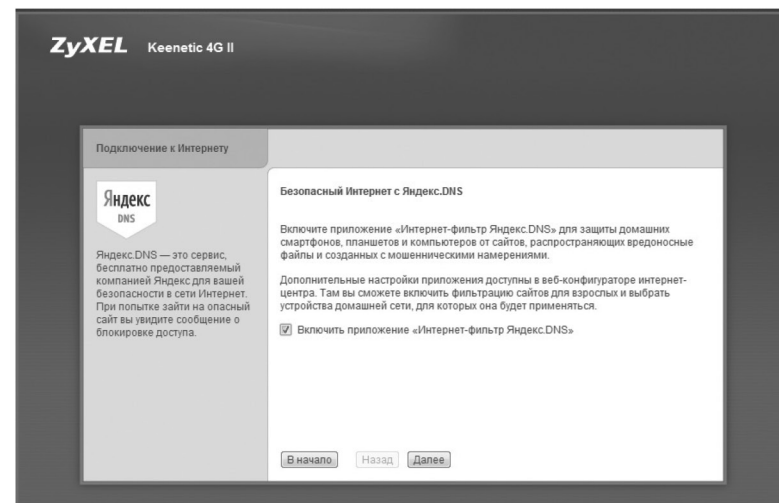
ZyXEL Keenetic 4G II

Подключение к Интернету

Яндекс
DNS

Яндекс.DNS — это сервис, бесплатно предоставляемый компанией Яндекс для вашей безопасности в сети Интернет. При попытке зайти на опасный сайт вы увидите сообщение о блокировке доступа.

Безопасный Интернет с Яндекс.DNS

Включите приложение «Интернет-фильтр Яндекс.DNS» для защиты домашних смартфонов, планшетов и компьютеров от сайтов, распространяющих вредоносные файлы и созданных с мошенническими намерениями.

Дополнительные настройки приложения доступны в веб-конфигураторе интернет-центра. Там вы сможете включить фильтрацию сайтов для взрослых и выбрать устройства домашней сети, для которых она будет применяться.

☑ Включить приложение «Интернет-фильтр Яндекс.DNS»

В начало Назад Далее